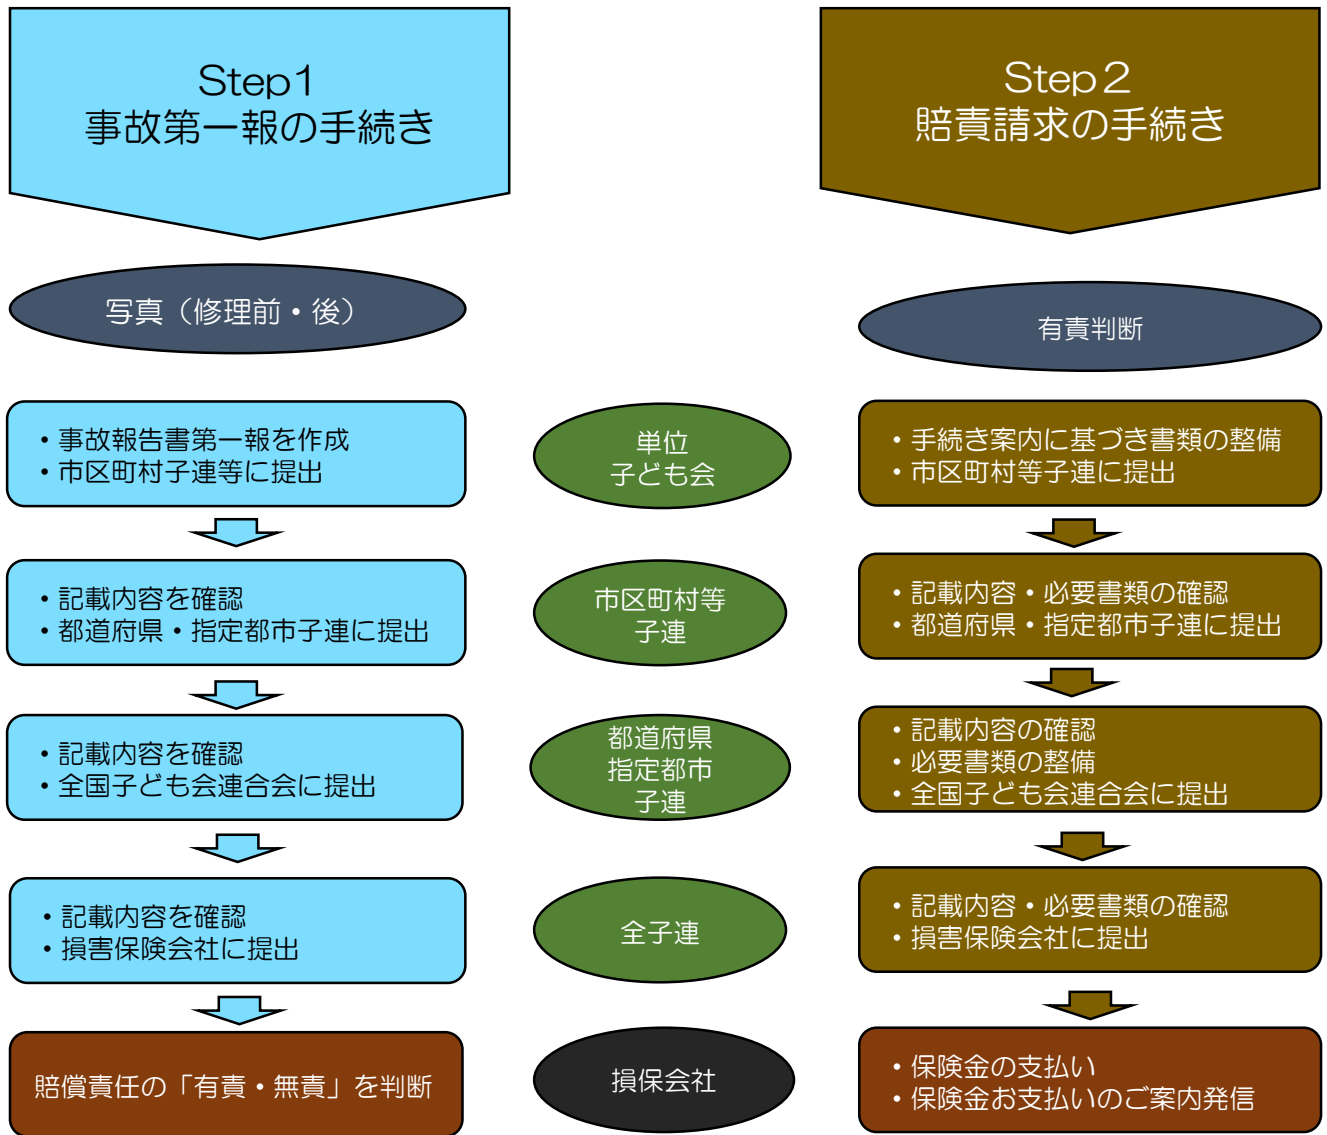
Step1
事故第一報の手続き

Step2
賠責請求の手続き

写真（修理前・後）

有責判断

・事故報告書第一報を作成
・市区町村子連等に提出

単位
子ども会

・手続き案内に基づき書類の整備
・市区町村等子連に提出

・記載内容を確認
・都道府県・指定都市子連に提出

市区町村等
子連

・記載内容・必要書類の確認
・都道府県・指定都市子連に提出

・記載内容を確認
・全国子ども会連合会に提出

都道府県
指定都市
子連

・記載内容の確認
・必要書類の整備
・全国子ども会連合会に提出

・記載内容を確認
・損害保険会社に提出

全子連

・記載内容・必要書類の確認
・損害保険会社に提出

賠償責任の「有責・無責」を判断

損保会社

・保険金の支払い
・保険金お支払いのご案内発信